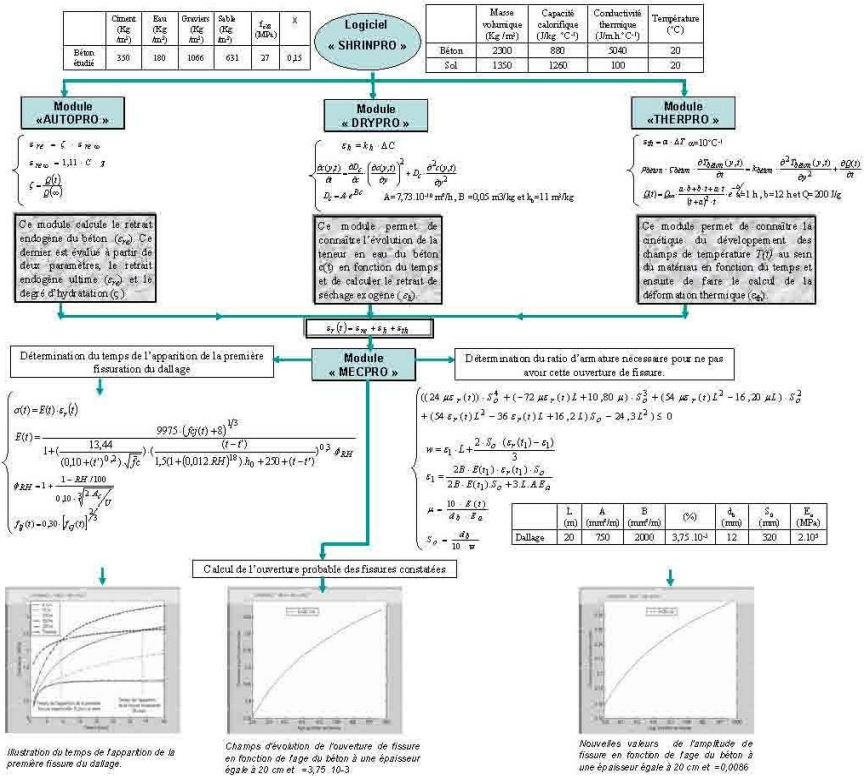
|  | Ciment (Kg /m³) | Eau (Kg /m³) | Graviers (Kg /m³) | Sable (Kg /m³) | $f_{c28}$ (MPa) | X |
|---|---|---|---|---|---|---|
| Béton étudié | 350 | 180 | 1066 | 631 | 27 | 0,15 |

Logiciel « SHRINPRO »

|  | Masse volumique (Kg /m³) | Capacité calorifique (J/kg. °C-¹) | Conductivité thermique (J/m.h.°C-¹) | Température (°C) |
|---|---|---|---|---|
| Béton | 2300 | 880 | 5040 | 20 |
| Sol | 1350 | 1260 | 100 | 20 |

Module «AUTOPRO »

$\varepsilon_{re} = \zeta \cdot \varepsilon_{re\infty}$
$\varepsilon_{re\infty} = 1{,}11 \cdot C \cdot g$
$\zeta = \frac{Q(t)}{Q(\infty)}$

Ce module calcule le retrait endogène du béton ($\varepsilon_{re}$). Ce dernier est évalué à partir de deux paramètres, le retrait endogène ultime ($\varepsilon_{re}$) et le degré d'hydratation (ζ)

Module «DRYPRO »

$\varepsilon_h = k_h \cdot \Delta C$
$\frac{\partial c(y,t)}{\partial t} = \frac{\partial D_c}{\partial c}\left(\frac{\partial c(y,t)}{\partial y}\right)^2 + D_c\frac{\partial^2 c(y,t)}{\partial y^2}$
$D_c = A \cdot e^{Bc}$ A = 7,73.10⁻¹⁰ m²/h, B = 0,05 m3/kg et $k_h$=11 m³/kg

Ce module permet de connaître l'évolution de la teneur en eau du béton c(t) en fonction du temps et de calculer le retrait de séchage exogène ($\varepsilon_h$).

Module «THERPRO »

$\varepsilon_{th} = \alpha \cdot \Delta T$ α=10°C⁻¹
$\rho_{béton} \cdot C_{béton} \frac{\partial T_{béton}(y,t)}{\partial t} = \lambda_{béton}\frac{\partial^2 T_{béton}(y,t)}{\partial y^2} + \frac{\partial Q(t)}{\partial t}$
$Q(t) = Q_{\infty}\frac{a \cdot b + b \cdot t + a \cdot t}{(t+a)^2 \cdot t} e^{-\frac{b}{t}}$ a=1 h , b=12 h et Q=200 J/g

Ce module permet de connaître la cinétique du développement des champs de température T(t) au sein du matériau en fonction du temps et ensuite de faire le calcul de la déformation thermique ($\varepsilon_{th}$).

$\varepsilon_r(t) = \varepsilon_{re} + \varepsilon_h + \varepsilon_{th}$

Détermination du temps de l'apparition de la première fissuration du dallage

Module « MECPRO »

Détermination du ratio d'armature nécessaire pour ne pas avoir cette ouverture de fissure.

$\sigma(t) = E(t) \cdot \varepsilon_r(t)$
$E(t) = \frac{9975 \cdot (f_{cj}(t)+8)^{1/3}}{1 + (\frac{13{,}44}{(0{,}10+(t)^{0,2}) \cdot \sqrt{f_c}}) \cdot (\frac{(t-t')}{1{,}5(1+(0{,}012.RH)^{18}) \cdot h_0 + 250 + (t-t')})^{0,3} \phi_{RH}}$
$\phi_{RH} = 1 + \frac{1 - RH/100}{0{,}10 \cdot \sqrt[3]{2 \cdot A_c/U}}$
$f_{tj}(t) = 0{,}30 \cdot [f_{cj}(t)]^{2/3}$

$((24\,\mu\varepsilon_r(t) \cdot S_o^4 + (-72\,\mu\varepsilon_r(t)L + 10{,}80\,\mu) \cdot S_o^3 + (54\,\mu\varepsilon_r(t)L^2 - 16{,}20\,\mu L) \cdot S_o^2 + (54\,\varepsilon_r(t)L^2 - 36\,\varepsilon_r(t)L + 16{,}2\,L)S_o - 24{,}3\,L^2) \le 0$
$w = \varepsilon_1 \cdot L + \frac{2 \cdot S_o \cdot (\varepsilon_r(t_1) - \varepsilon_1)}{3}$
$\varepsilon_1 = \frac{2B \cdot E(t_1) \cdot \varepsilon_r(t_1) \cdot S_o}{2B \cdot E(t_1).S_o + 3.L.A.E_a}$
$\mu = \frac{10 \cdot E(t)}{d_b \cdot E_a}$
$S_o = \frac{d_b}{10 \cdot w}$

|  | L (m) | A (mm²/m) | B (mm²/m) | (%) | $d_b$ (mm) | $S_o$ (mm) | $E_a$ (MPa) |
|---|---|---|---|---|---|---|---|
| Dallage | 20 | 750 | 2000 | 3,75 10⁻³ | 12 | 320 | 2.10⁵ |

Calcul de l'ouverture probable des fissures constatées

Illustration du temps de l'apparition de la première fissure du dallage.

Champs d'évolution de l'ouverture de fissure en fonction de l'age du béton à une épaisseur égale à 20 cm et =3,75 10-3

Nouvelles valeurs de l'amplitude de fissure en fonction de l'age du béton à une épaisseur égale à 20 cm et =0,0086